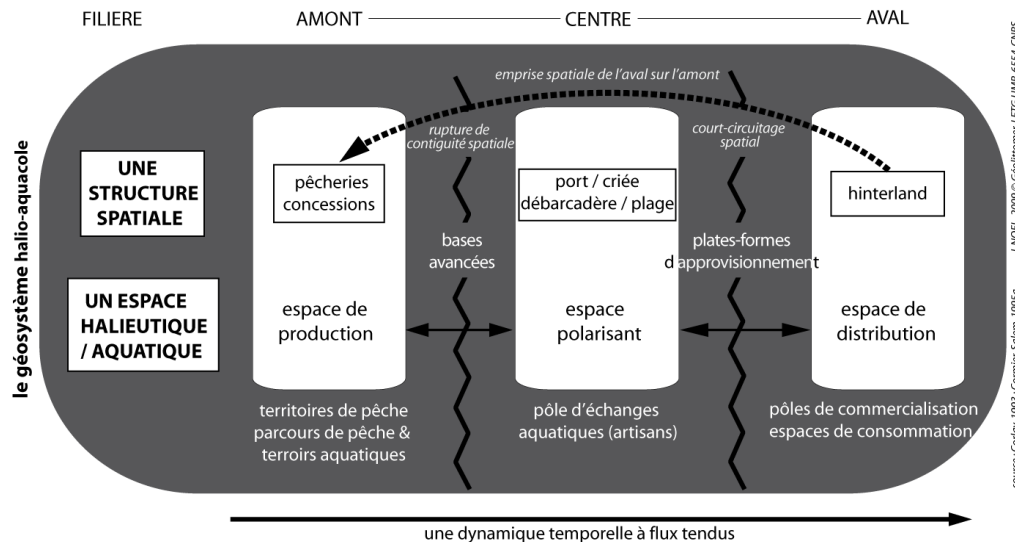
FILIERE

AMONT

CENTRE

AVAL

emprise spatiale de l'aval sur l'amont

le géosystème halio-aquacole

UNE STRUCTURE SPATIALE

UN ESPACE HALIEUTIQUE / AQUATIQUE

rupture de contiguité spatiale

court-circuitage spatial

pêcheries concessions

port / criée débarcadère / plage

hinterland

bases avancées

plates-formes d'approvisionnement

espace de production

espace polarisant

espace de distribution

territoires de pêche parcours de pêche & terroirs aquatiques

pôle d'échanges aquatiques (artisans)

pôles de commercialisation espaces de consommation

source : Corlay, 1993 ; Cormier-Salem, 1995a ; J. NOEL, 2009 © Géolittomer LETG UMR 6554 CNRS

une dynamique temporelle à flux tendus